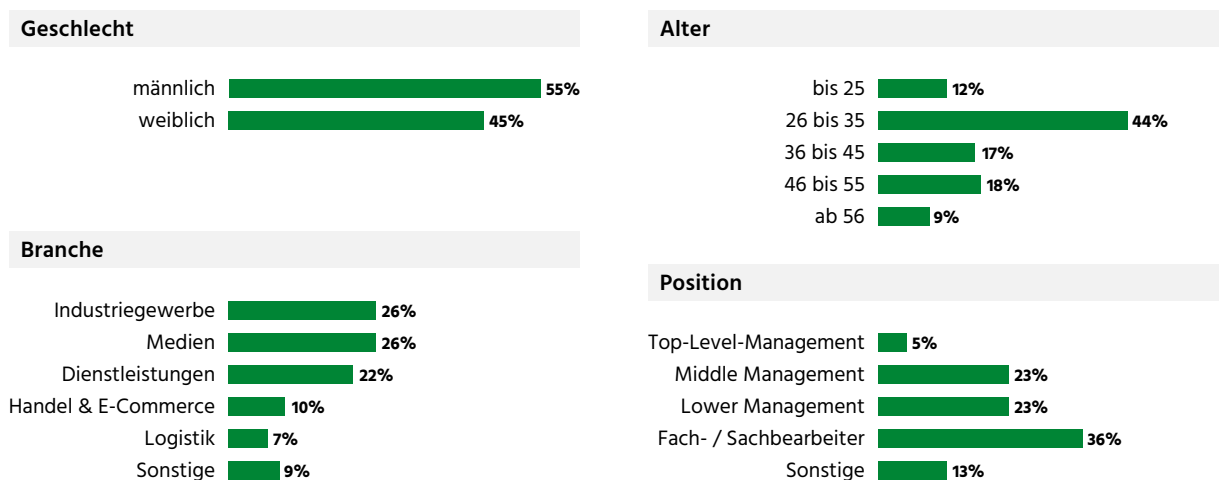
Geschlecht

männlich 55%
weiblich 45%

Branche

Industriegewerbe 26%
Medien 26%
Dienstleistungen 22%
Handel & E-Commerce 10%
Logistik 7%
Sonstige 9%

Alter

bis 25 12%
26 bis 35 44%
36 bis 45 17%
46 bis 55 18%
ab 56 9%

Position

Top-Level-Management 5%
Middle Management 23%
Lower Management 23%
Fach- / Sachbearbeiter 36%
Sonstige 13%